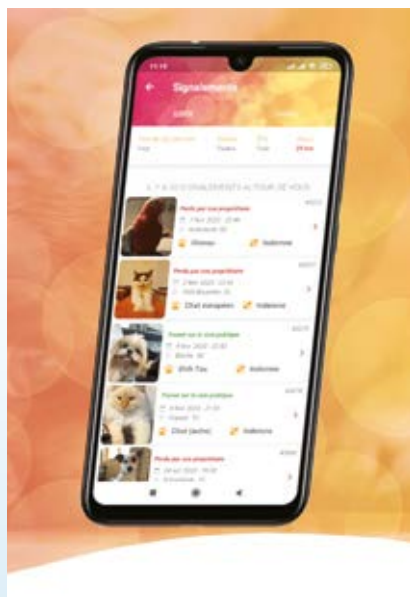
Signalements

IL Y A 10 SIGNALEMENTS AUTOUR DE VOUS

Perdu par son propriétaire
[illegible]
Oiseau
Inconnu

Perdu par son propriétaire
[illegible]
Chat européen
Inconnu

Trouvé sur la voie publique
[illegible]
Shih Tzu
Inconnu

Trouvé sur la voie publique
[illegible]
Chat (autre)
Inconnu

Perdu par son propriétaire
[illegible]